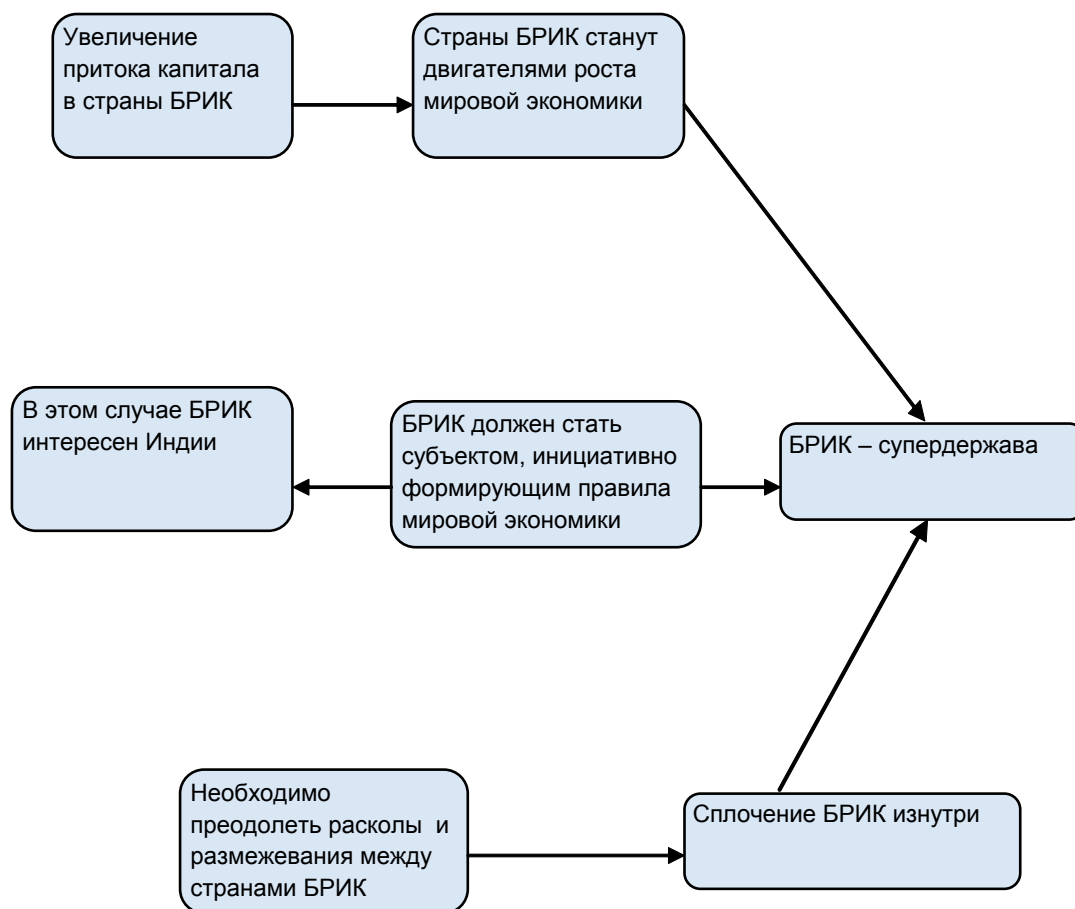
Увеличение притока капитала в страны БРИК

Страны БРИК станут двигателями роста мировой экономики

В этом случае БРИК интересен Индии

БРИК должен стать субъектом, инициативно формирующим правила мировой экономики

БРИК – супердержава

Необходимо преодолеть расколы и размежевания между странами БРИК

Сплочение БРИК изнутри